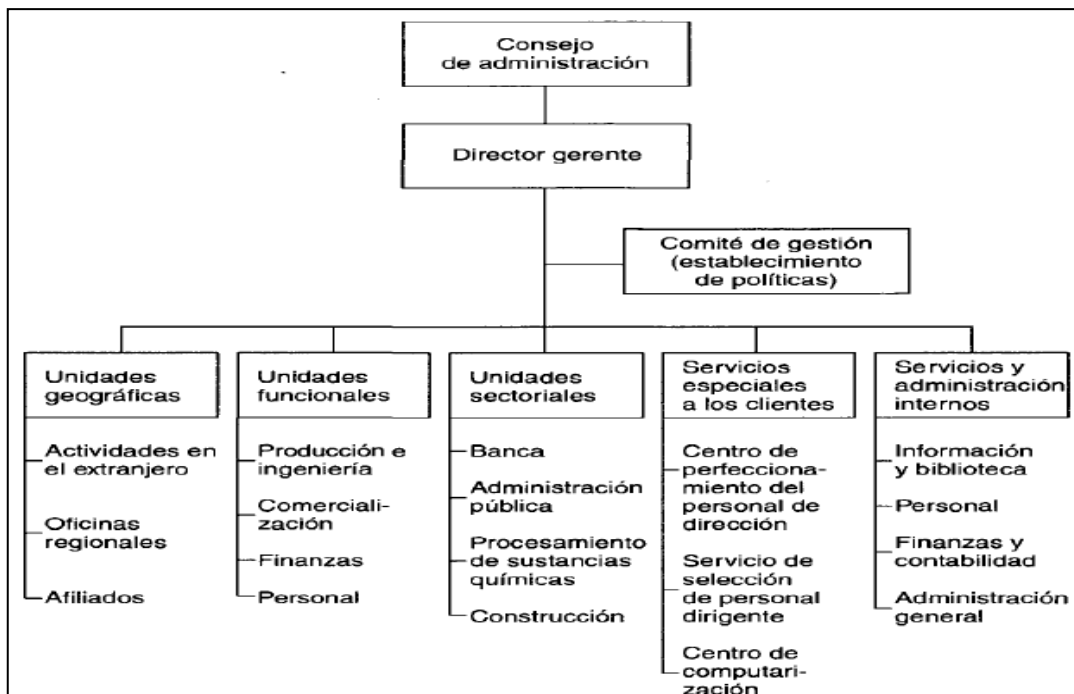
Consejo de administración

Director gerente

Comité de gestión (establecimiento de políticas)

Unidades geográficas

Actividades en el extranjero

Oficinas regionales

Afiliados

Unidades funcionales

Producción e ingeniería

Comercialización

Finanzas

Personal

Unidades sectoriales

Banca

Administración pública

Procesamiento de sustancias químicas

Construcción

Servicios especiales a los clientes

Centro de perfeccionamiento del personal de dirección

Servicio de selección de personal dirigente

Centro de computarización

Servicios y administración internos

Información y biblioteca

Personal

Finanzas y contabilidad

Administración general